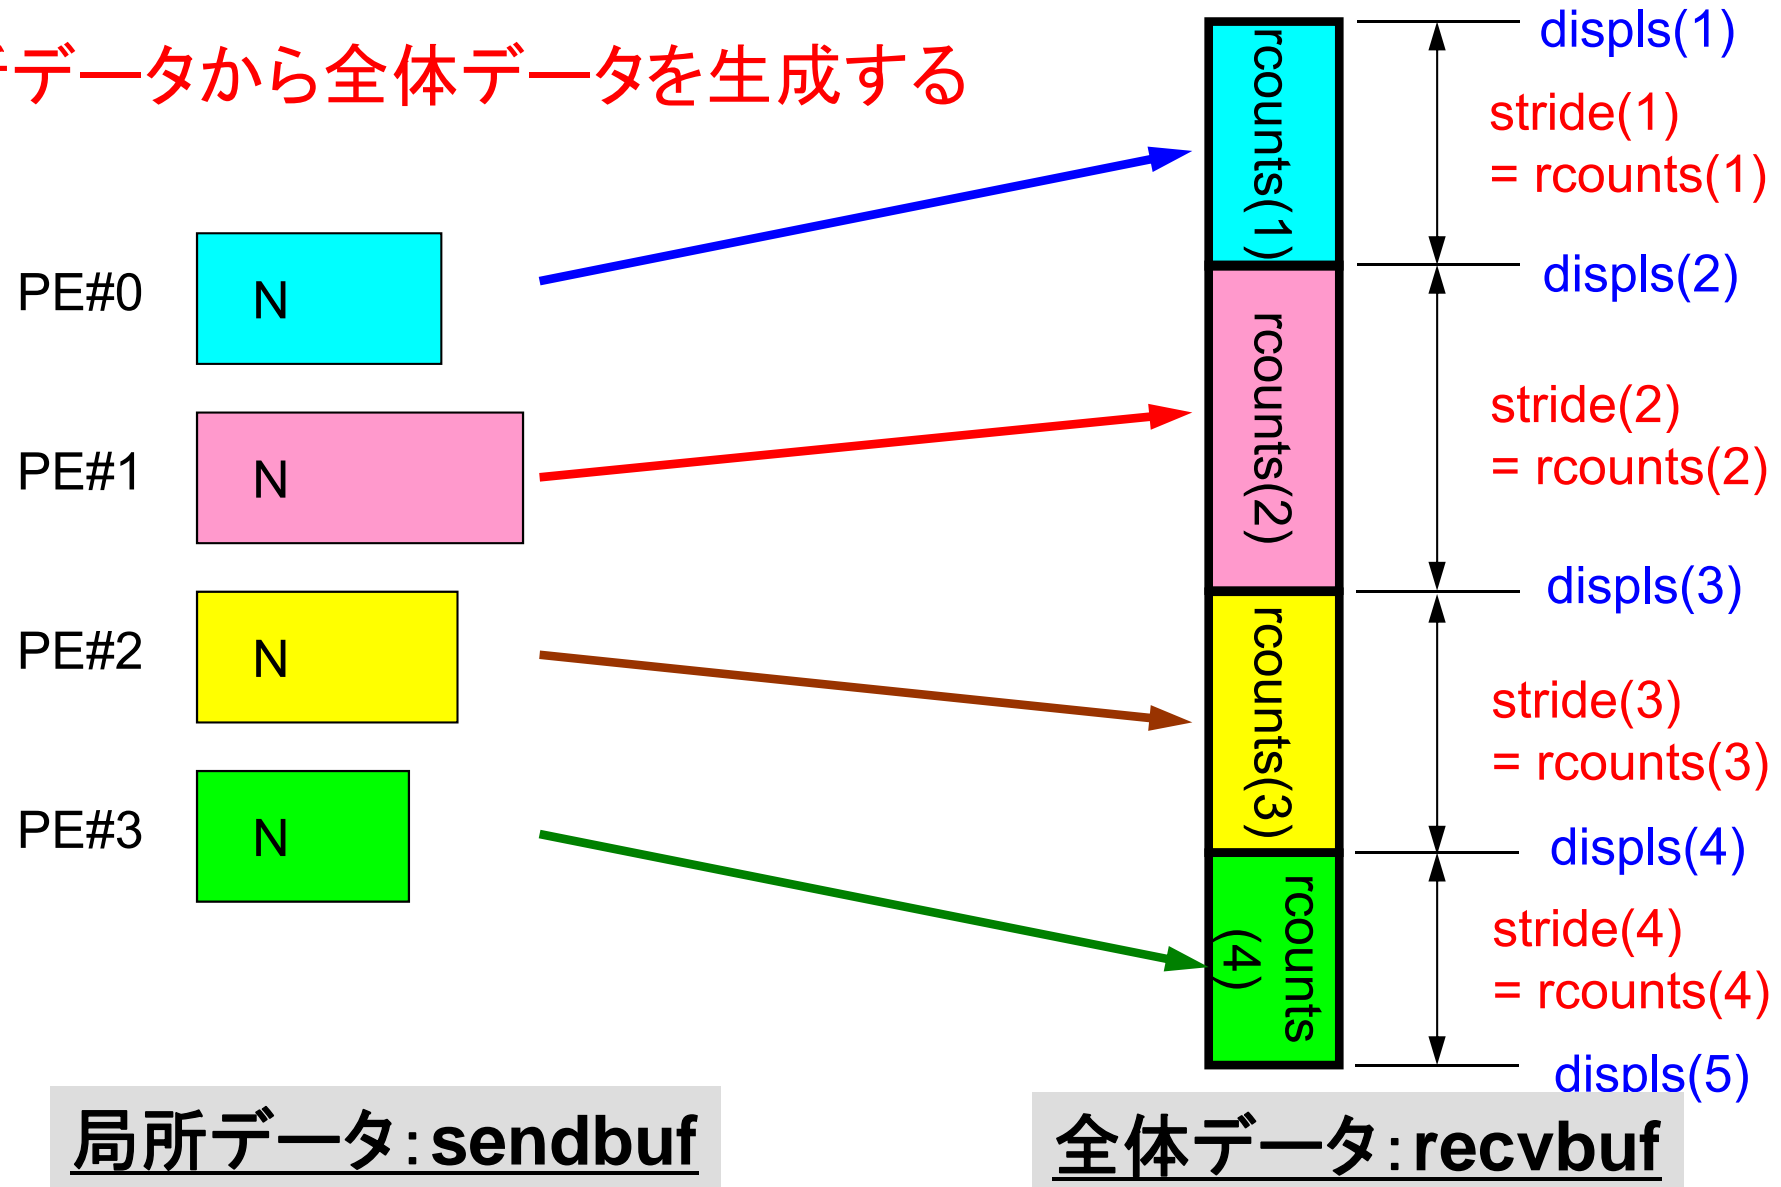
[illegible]データから全体データを生成する

PE#0 N
PE#1 N
PE#2 N
PE#3 N

rcounts(1)
rcounts(2)
rcounts(3)
rcounts (4)

displs(1)
stride(1) = rcounts(1)
displs(2)
stride(2) = rcounts(2)
displs(3)
stride(3) = rcounts(3)
displs(4)
stride(4) = rcounts(4)
displs(5)

局所データ:sendbuf

全体データ:recvbuf